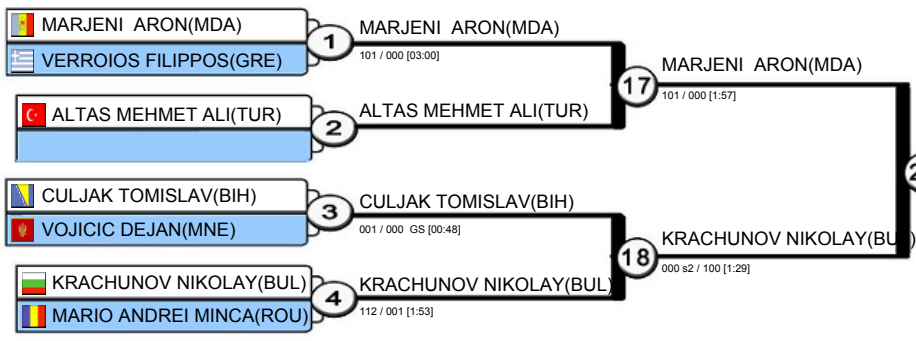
MARJENI ARON(MDA)
VERROIOS FILIPPOS(GRE)
1
MARJENI ARON(MDA)
101 / 000 [03:00]
ALTAS MEHMET ALI(TUR)
2
ALTAS MEHMET ALI(TUR)
17
MARJENI ARON(MDA)
101 / 000 [1:57]
CULJAK TOMISLAV(BIH)
VOJICIC DEJAN(MNE)
3
CULJAK TOMISLAV(BIH)
001 / 000 GS [00:48]
KRACHUNOV NIKOLAY(BUL)
MARIO ANDREI MINCA(ROU)
4
KRACHUNOV NIKOLAY(BUL)
112 / 001 [1:53]
18
KRACHUNOV NIKOLAY(BUL)
000 s2 / 100 [1:29]
2